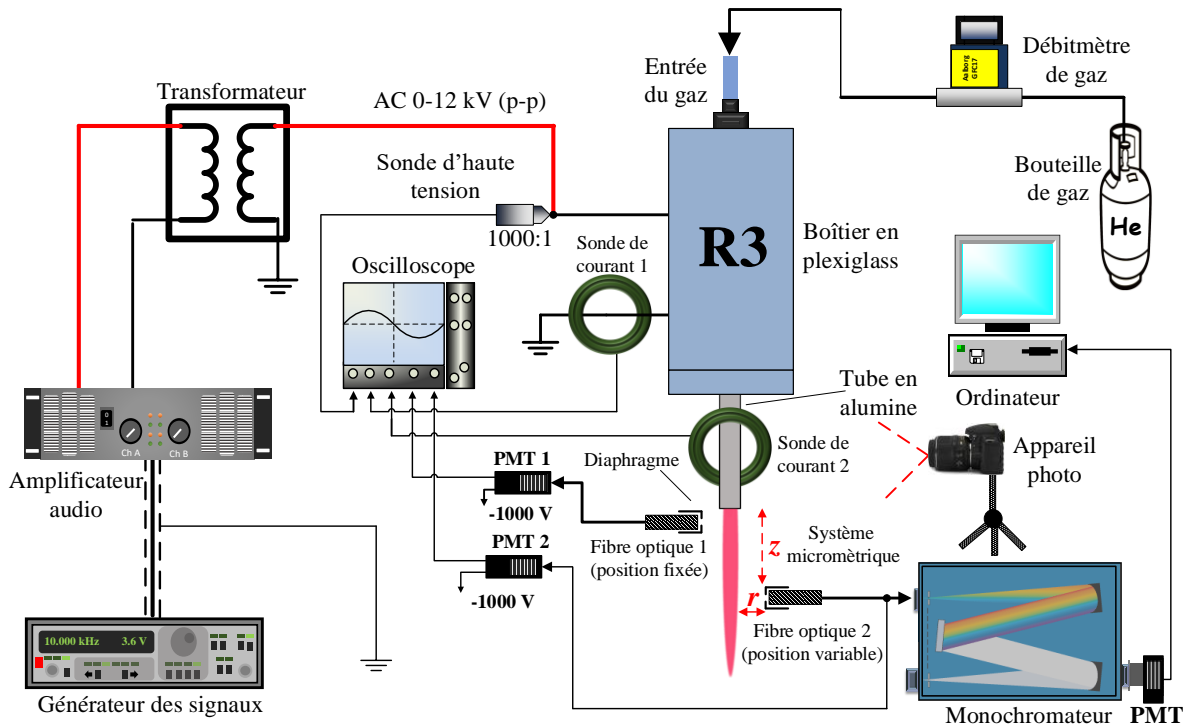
Transformateur

AC 0-12 kV (p-p)

Entrée du gaz

Débitmètre de gaz

Aalborg GFC17

Bouteille de gaz

He

Sonde d'haute tension

1000:1

Sonde de courant 1

R3

Boîtier en plexiglass

Oscilloscope

Ordinateur

Tube en alumine

Sonde de courant 2

Appareil photo

Amplificateur audio

0 1

Ch A

Ch B

PMT 1

-1000 V

Diaphragme

Fibre optique 1 (position fixée)

$z$

Système micromètrique

PMT 2

-1000 V

$r$

Fibre optique 2 (position variable)

10,000 kHz

3.6 V

Générateur des signaux

Monochromateur

PMT